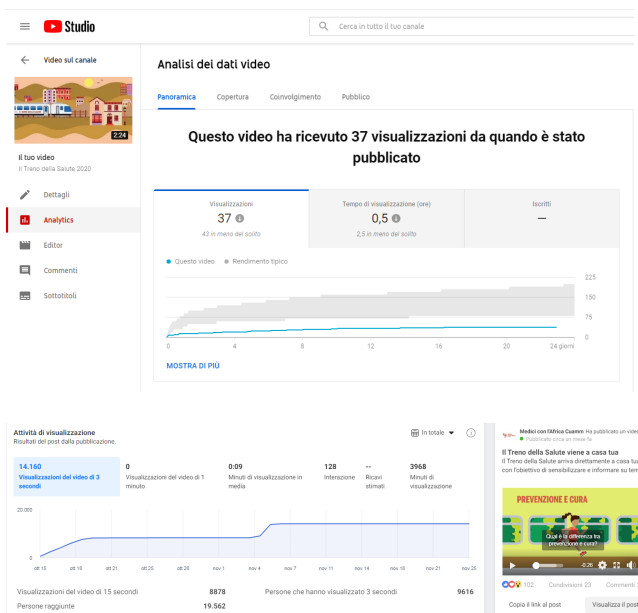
Studio

Cerca in tutto il tuo canale

Video sul canale

2:24

Il tuo video
Il Treno della Salute 2020

Dettagli
Analytics
Editor
Commenti
Sottotitoli

Analisi dei dati video

Panoramica Copertura Coinvolgimento Pubblico

Questo video ha ricevuto 37 visualizzazioni da quando è stato pubblicato

| Visualizzazioni | Tempo di visualizzazione (ore) | Iscritti |
|---|---|---|
| 37 | 0,5 | — |
| 43 in meno del solito | 2,5 in meno del solito | |

Questo video Rendimento tipico

225
150
75
0

0 4 8 12 16 20 24 giorni

MOSTRA DI PIÙ

Attività di visualizzazione
Risultati del post dalla pubblicazione.

In totale

| 14.160 | 0 | 0:09 | 128 | -- | 3968 |
|---|---|---|---|---|---|
| Visualizzazioni del video di 3 secondi | Visualizzazioni del video di 1 minuto | Minuti di visualizzazione in media | Interazione | Ricavi stimati | Minuti di visualizzazione |

20.000

0

ott 15 ott 18 ott 21 ott 25 ott 28 nov 1 nov 4 nov 7 nov 11 nov 14 nov 18 nov 21 nov 25

Visualizzazioni del video di 15 secondi 8878
Persone che hanno visualizzato 3 secondi 9616
Persone raggiunte 19.562

Medici con l'Africa Cuamm Ha pubblicato un video
Pubblicato circa un mese fa

Il Treno della Salute viene a casa tua
Il Treno della Salute arriva direttamente a casa tua con l'obiettivo di sensibilizzare e informare su temi

PREVENZIONE E CURA

Qual è la differenza tra prevenzione e cura?

0:26

102 Condivisioni: 23 Commenti: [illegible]

Copia il link al post Visualizza il post